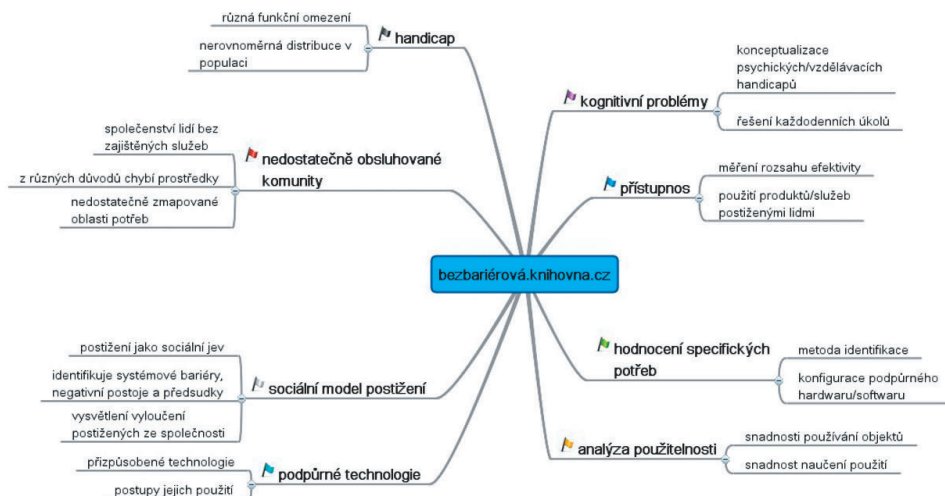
bezbariérová.knihovna.cz

handicap
různá funkční omezení
nerovnoměrná distribuce v populaci

nedostatečně obsluhované komunity
společenství lidí bez zajištěných služeb
z různých důvodů chybí prostředky
nedostatečně zmapované oblasti potřeb

sociální model postižení
postižení jako sociální jev
identifikuje systémové bariéry, negativní postoje a předsudky
vysvětlení vyloučení postižených ze společnosti

podpůrné technologie
přizpůsobené technologie
postupy jejich použití

kognitivní problémy
konceptualizace psychických/vzdělávacích handicapů
řešení každodenních úkolů

přístupnos
měření rozsahu efektivity
použití produktů/služeb postiženými lidmi

hodnocení specifických potřeb
metoda identifikace
konfigurace podpůrného hardwaru/softwaru

analýza použitelnosti
snadnosti používání objektů
snadnost naučení použití